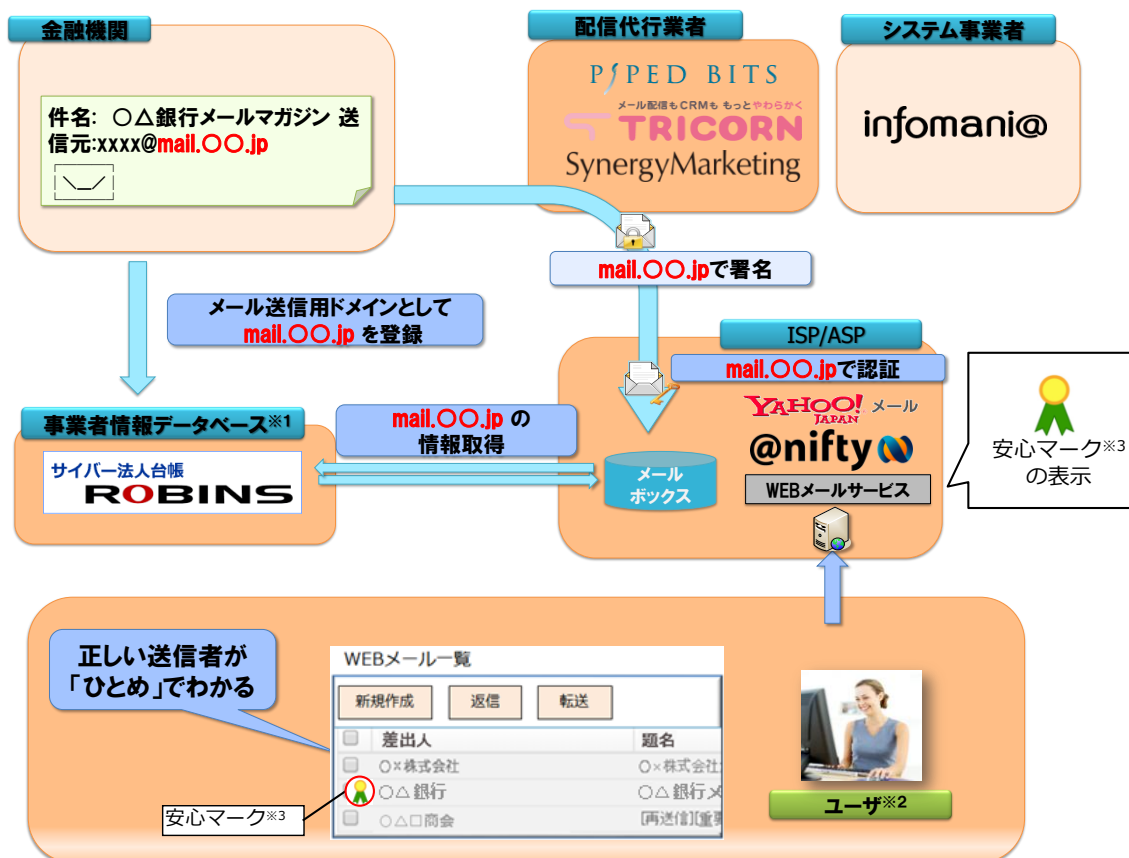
金融機関

件名: ○△銀行メールマガジン 送信元:xxxx@mail.○○.jp

配信代行業者

PIPED BITS

メール配信もCRMも もっとやわらかく TRICORN

SynergyMarketing

システム事業者

infomani@

mail.○○.jpで署名

メール送信用ドメインとして mail.○○.jp を登録

ISP/ASP

mail.○○.jpで認証

YAHOO! JAPAN メール

@nifty

WEBメールサービス

安心マーク※3 の表示

事業者情報データベース※1

サイバー法人台帳 ROBINS

mail.○○.jp の 情報取得

メール ボックス

正しい送信者が「ひとめ」でわかる

WEBメール一覧

新規作成 返信 転送

| | 差出人 | 題名 |
|---|---|---|
| | ○×株式会社 | ○×株式会社 |
| | ○△ 銀行 | ○△ 銀行メ |
| | ○△□商会 | [再送信][重要 |

安心マーク※3

ユーザ※2